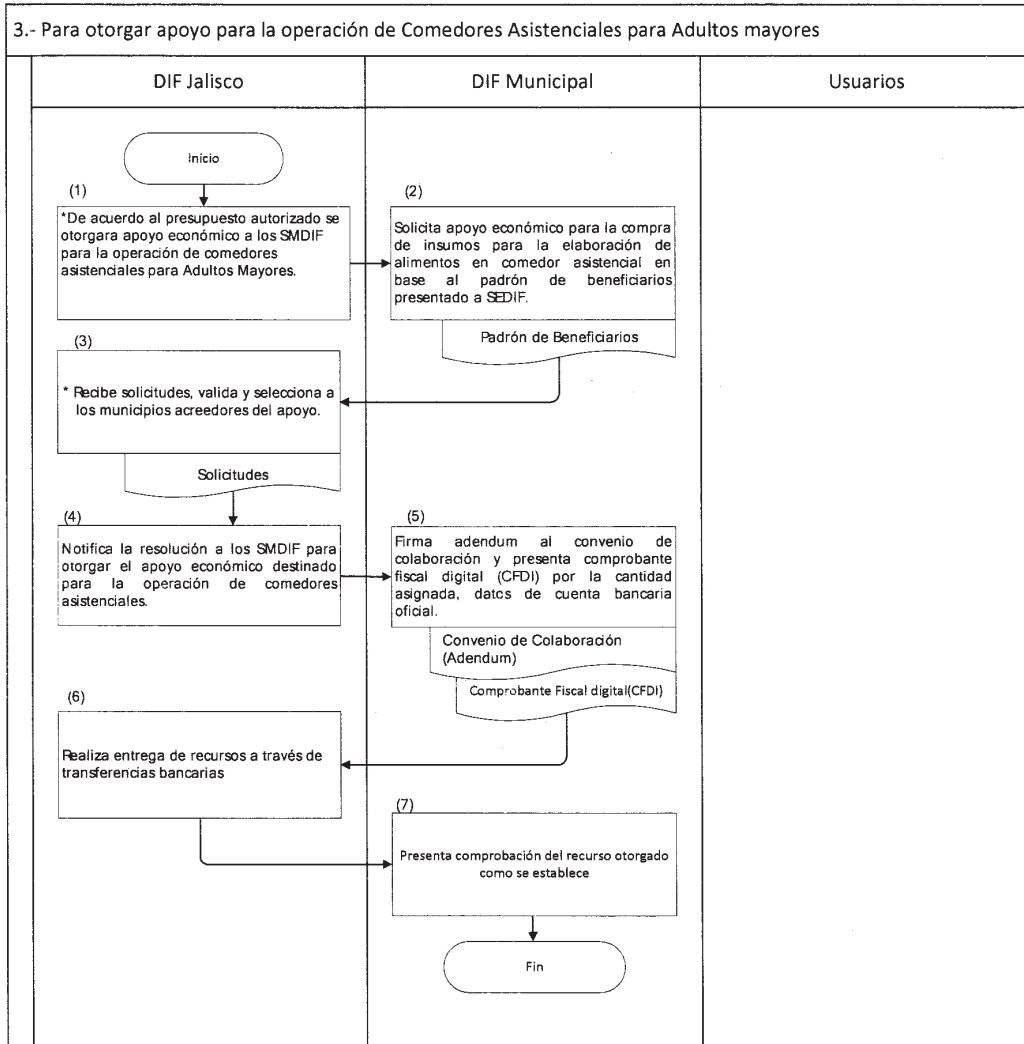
3.- Para otorgar apoyo para la operación de Comedores Asistenciales para Adultos mayores

DIF Jalisco

DIF Municipal

Usuarios

Inicio

(1)

*De acuerdo al presupuesto autorizado se otorgara apoyo económico a los SMDIF para la operación de comedores asistenciales para Adultos Mayores.

(2)

Solicita apoyo económico para la compra de insumos para la elaboración de alimentos en comedor asistencial en base al padrón de beneficiarios presentado a SEDIF.

Padrón de Beneficiarios

(3)

* Recibe solicitudes, valida y selecciona a los municipios acreedores del apoyo.

Solicitudes

(4)

Notifica la resolución a los SMDIF para otorgar el apoyo económico destinado para la operación de comedores asistenciales.

(5)

Firma adendum al convenio de colaboración y presenta comprobante fiscal digital (CFDI) por la cantidad asignada, datos de cuenta bancaria oficial.

Convenio de Colaboración (Adendum)

Comprobante Fiscal digital(CFDI)

(6)

Realiza entrega de recursos a través de transferencias bancarias

(7)

Presenta comprobación del recurso otorgado como se establece

Fin